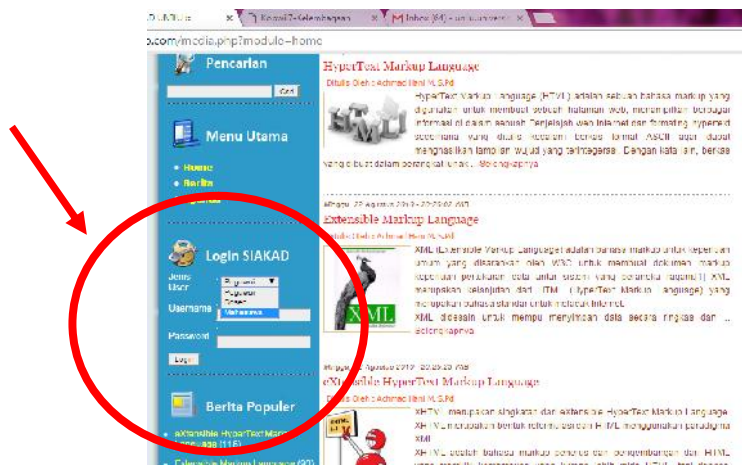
Kontol 7 Kelembagaan | Inbox (84) - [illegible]
o.com/media.php?module=home

Pencarian
Cari

Menu Utama
Home
Berita

Login SIAKAD
Jenis User
Pegawai
Pegawai
Dosen
Mahasiswa
Username
Password
Login

Berita Populer
eXtensible HyperText Markup Language (115)
Extensible Markup Language (90)

HyperText Markup Language
Ditulis Oleh : Achmad Ilahi M.S.Pd
HyperText Markup Language (HTML) adalah sebuah bahasa markup yang digunakan untuk membuat sebuah halaman web, menampilkan berbagai informasi di dalam sebuah Penjelajah web Internet dan formating hypertext sederhana yang ditulis kedalam berkas format ASCII agar dapat menghasilkan tampilan wujud yang terintegerasi. Dengan kata lain, berkas yang dibuat dalam perangkat lunak ... Selengkapnya

Minggu, 22 Agustus 2012 - 22:29:07 AM
Extensible Markup Language
Ditulis Oleh : Achmad Ilahi M.S.Pd
XML (Extensible Markup Language) adalah bahasa markup untuk keperluan umum yang disarankan oleh W3C untuk membuat dokumen markup keperluan pertukaran data antar sistem yang beraneka ragam.[1] XML merupakan kelanjutan dari HTML (HyperText Markup Language) yang merupakan bahasa standar untuk melacak Internet.
XML dirancang untuk mampu menyimpan data secara ringkas dan ... Selengkapnya

Minggu, 22 Agustus 2012 - 22:25:25 AM
eXtensible HyperText Markup Language
Ditulis Oleh : Achmad Ilahi M.S.Pd
XHTML merupakan singkatan dari eXtensible HyperText Markup Language. XHTML merupakan bentuk reformulasi dari HTML menggunakan paradigma XML
XHTML adalah bahasa markup dengan pengembangan dari HTML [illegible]